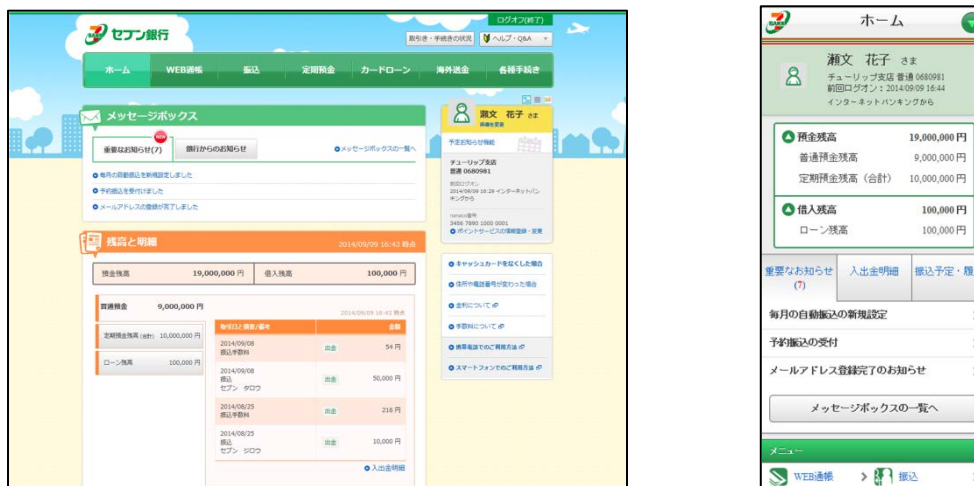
セブン銀行

ログオフ(終了)

取引き・手続きの状況　ヘルプ・Q&A

ホーム　WEB通帳　振込　定期預金　カードローン　海外送金　各種手続き

メッセージボックス

NEW

重要なお知らせ(7)　銀行からのお知らせ　メッセージボックスの一覧へ

毎月の自動振込を新規設定しました

予約振込を受付けました

メールアドレスの登録が完了しました

瀬文　花子　さま

予定お知らせ機能

チューリップ支店
普通 0680981

前回ログオン
2014/09/09 16:29 インターネットバンキングから

残高と明細　2014/09/09 16:43 時点

預金残高　19,000,000 円　借入残高　100,000 円

普通預金　9,000,000 円

定期預金残高(合計)　10,000,000 円

ローン残高　100,000 円

2014/09/09 16:43 時点

| 取引日と摘要/備考 | | 金額 |
|---|---|---|
| 2014/09/08 振込手数料 | 出金 | 54 円 |
| 2014/09/08 振込 セブン タロウ | 出金 | 50,000 円 |
| 2014/08/25 振込手数料 | 出金 | 216 円 |
| 2014/08/25 振込 セブン ジロウ | 出金 | 10,000 円 |

入出金明細

キャッシュカードを失くした場合

住所や電話番号が変わった場合

金利について

手数料について

携帯電話でのご利用方法

スマートフォンでのご利用方法

ホーム

瀬文　花子　さま
チューリップ支店 普通 0680981
前回ログオン：2014/09/09 16:44
インターネットバンキングから

預金残高　19,000,000 円
普通預金残高　9,000,000 円
定期預金残高（合計）　10,000,000 円

借入残高　100,000 円
ローン残高　100,000 円

重要なお知らせ (7)　入出金明細　振込予定・履

毎月の自動振込の新規設定

予約振込の受付

メールアドレス登録完了のお知らせ

メッセージボックスの一覧へ

メニュー

WEB通帳　振込